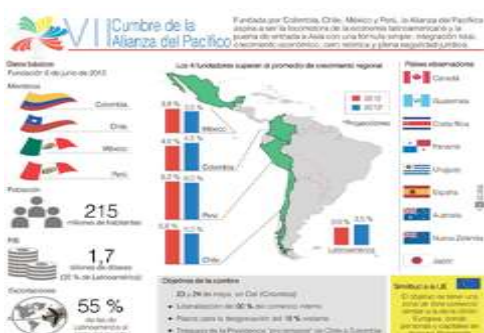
VII Cumbre de la Alianza del Pacífico

Fundada por Colombia, Chile, México y Perú, la Alianza del Pacífico aspira a ser la locomotora de la economía latinoamericana y la puerta de entrada a Asia con una fórmula simple: integración total, crecimiento económico, competitividad y plena seguridad jurídica.

Datos básicos
Fundación 6 de junio de 2012

Miembros
Colombia
Chile
México
Perú

Población
215 millones de habitantes

PIB
1,7 billones de dólares (35 % de Latinoamérica)

Exportaciones
55 % de las de Latinoamérica al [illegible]

Los 4 fundadores superan el promedio de crecimiento regional

2012
2013*
*Proyecciones

3,9 % 3,5 % México
4,0 % 4,5 % Colombia
6,3 % 6,3 % Perú
5,6 % 5,0 % Chile
3,0 % 3,5 % Latinoamérica

Países observadores
Canadá
Guatemala
Costa Rica
Panamá
Uruguay
España
Australia
Nueva Zelanda
Japón

Objetivos de la cumbre
23 y 24 de mayo, en Cali (Colombia)
Liberalización del 90 % del comercio interno
Pasos para la desgravación del 10 % restante
Traspaso de la Presidencia "pro tempore" de Chile a Colombia

Similitud a la UE
El objetivo es tener una zona de libre comercio similar a la de la Unión Europea, donde personas y capitales se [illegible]